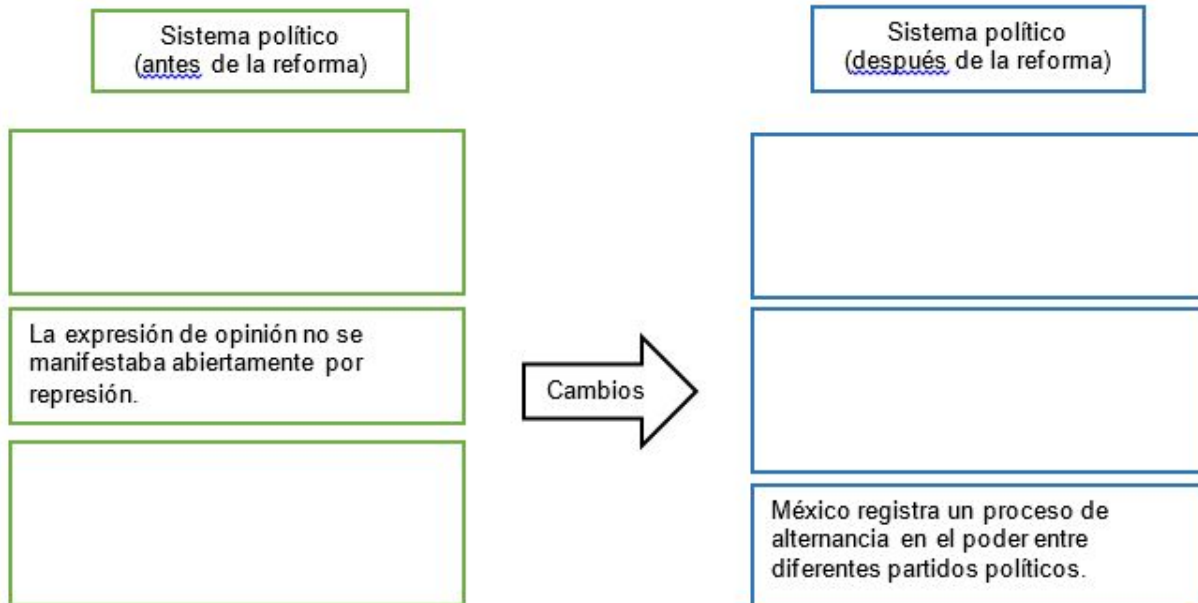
Sistema político
(antes de la reforma)

Sistema político
(después de la reforma)

La expresión de opinión no se manifestaba abiertamente por represión.

Cambios

México registra un proceso de alternancia en el poder entre diferentes partidos políticos.